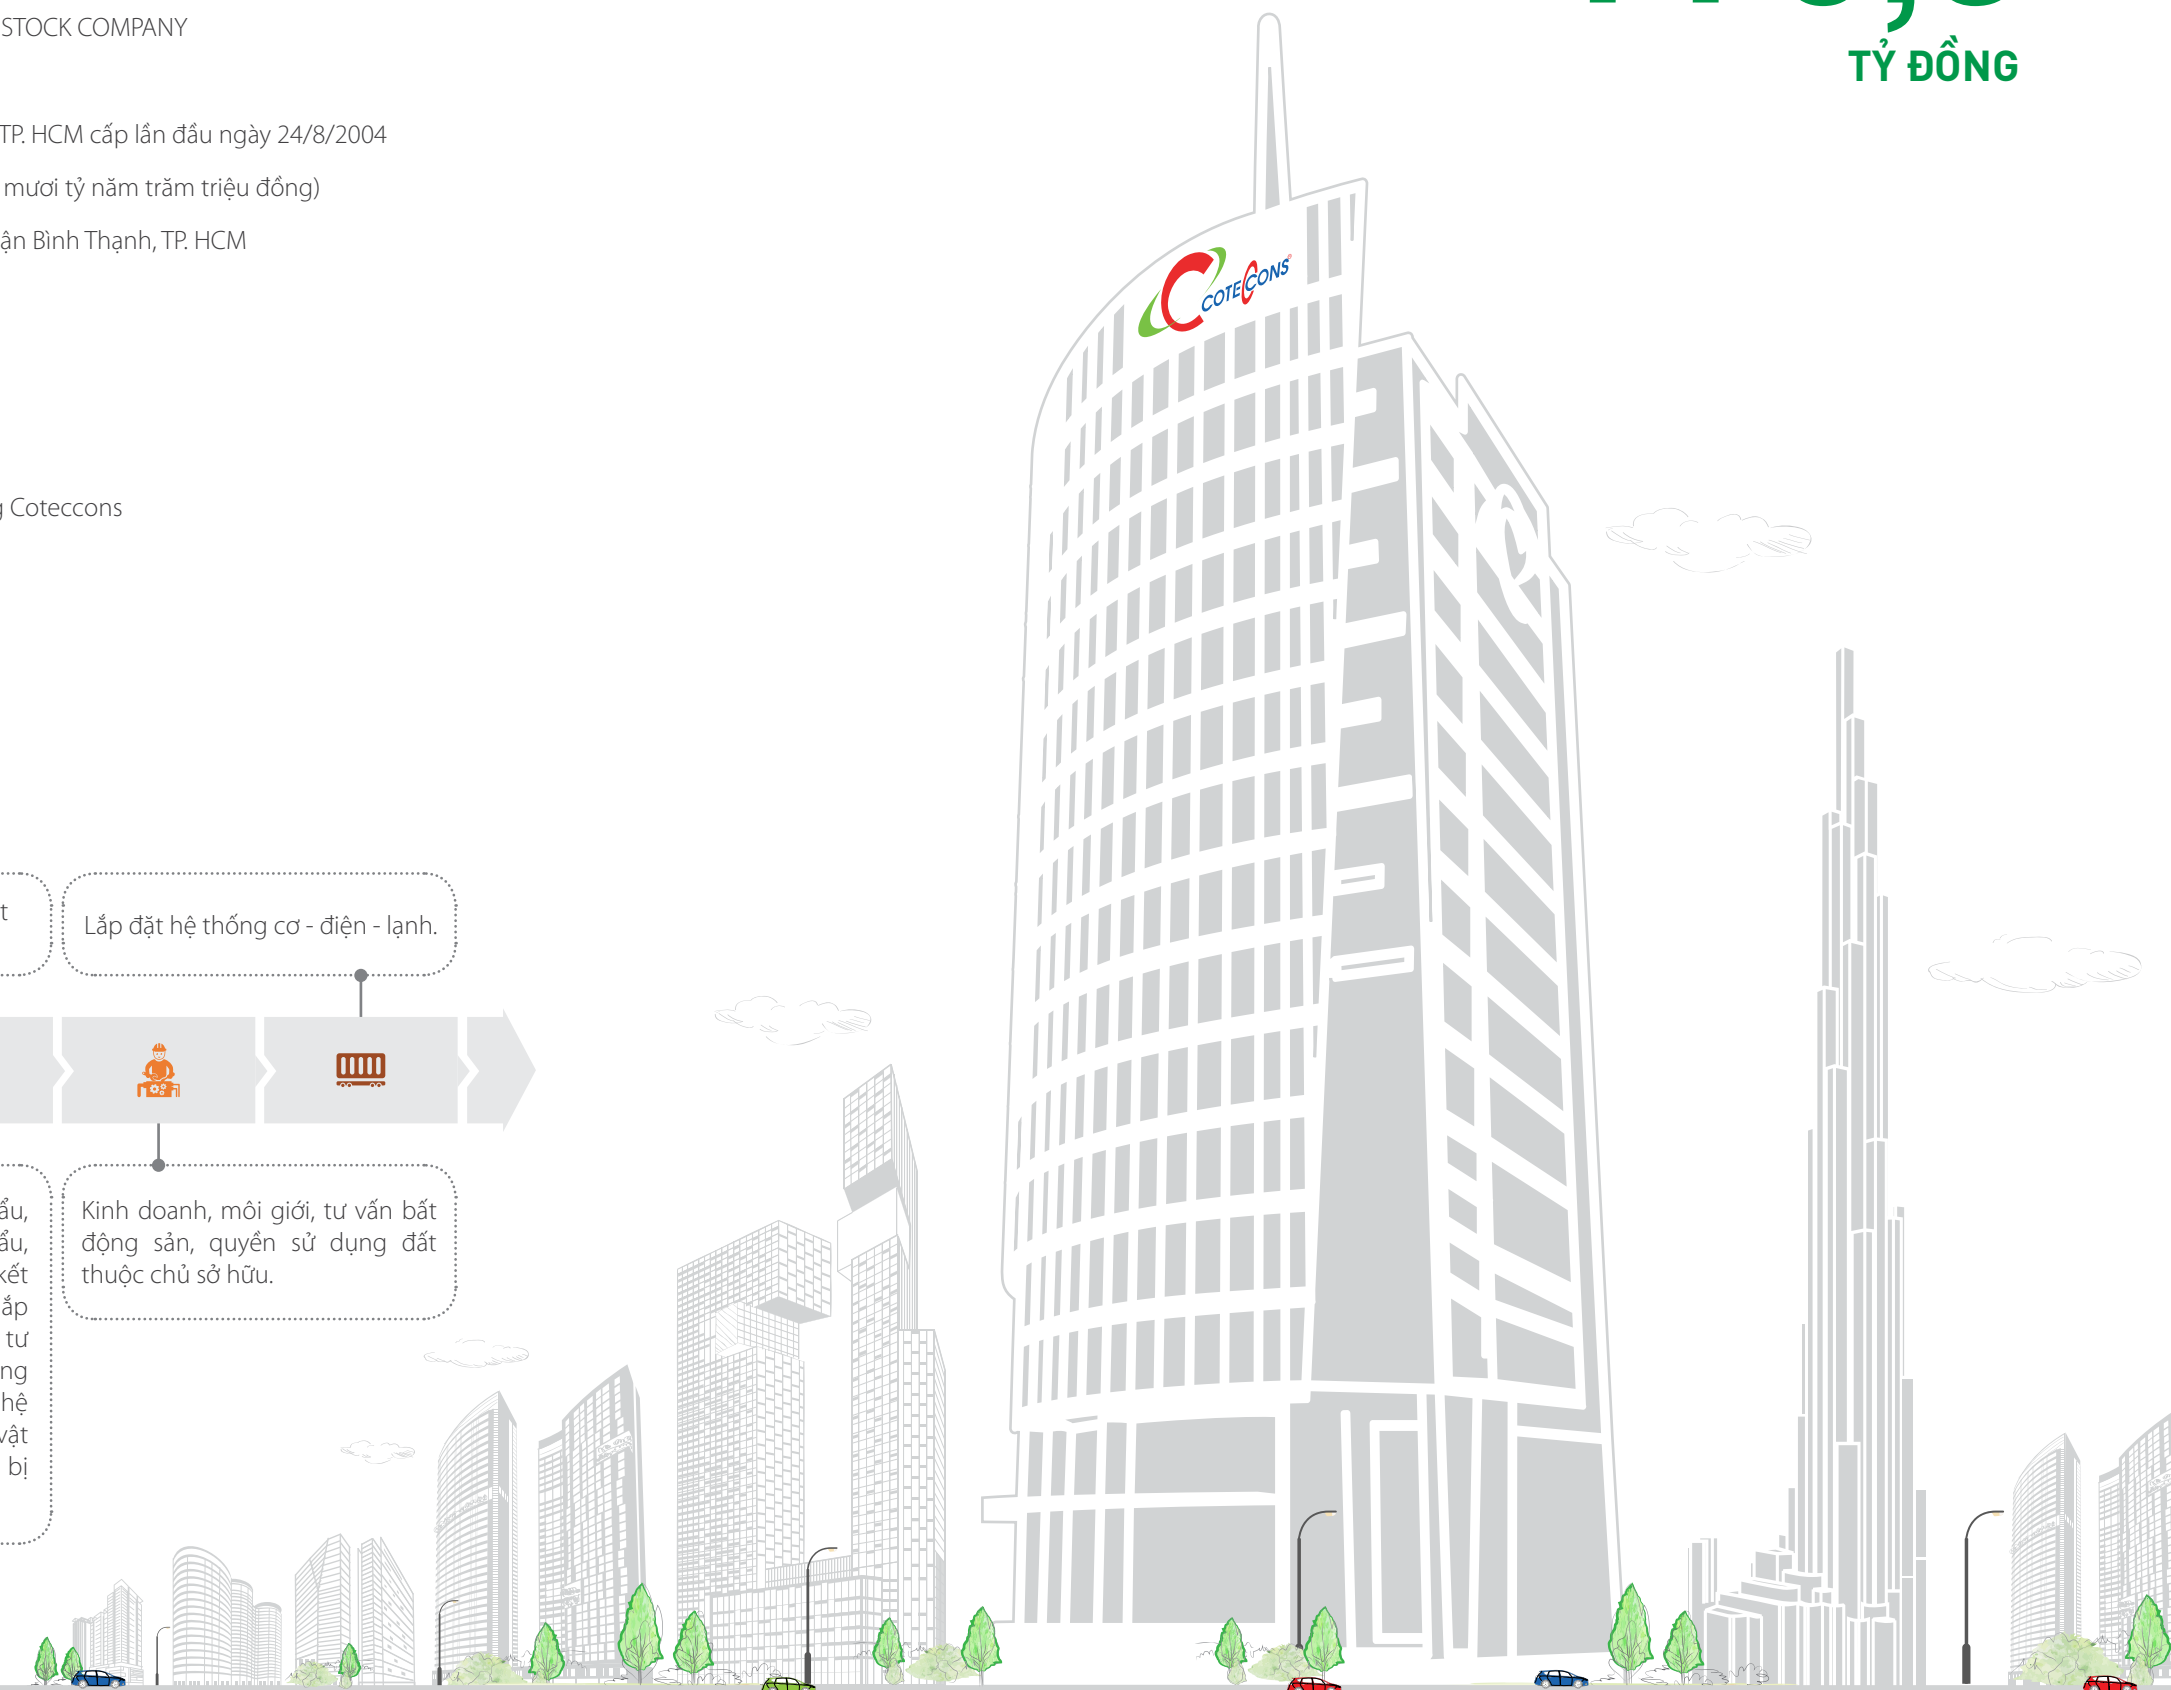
STOCK COMPANY

TỶ ĐỒNG

TP. HCM cấp lần đầu ngày 24/8/2004

mươi tỷ năm trăm triệu đồng)

ận Bình Thạnh, TP. HCM

Coteccons

t

Lắp đặt hệ thống cơ - điện - lạnh.

ẩu, ẩu, kết ắp tư ng hệ vật bị

Kinh doanh, môi giới, tư vấn bất động sản, quyền sử dụng đất thuộc chủ sở hữu.

COTECCONS